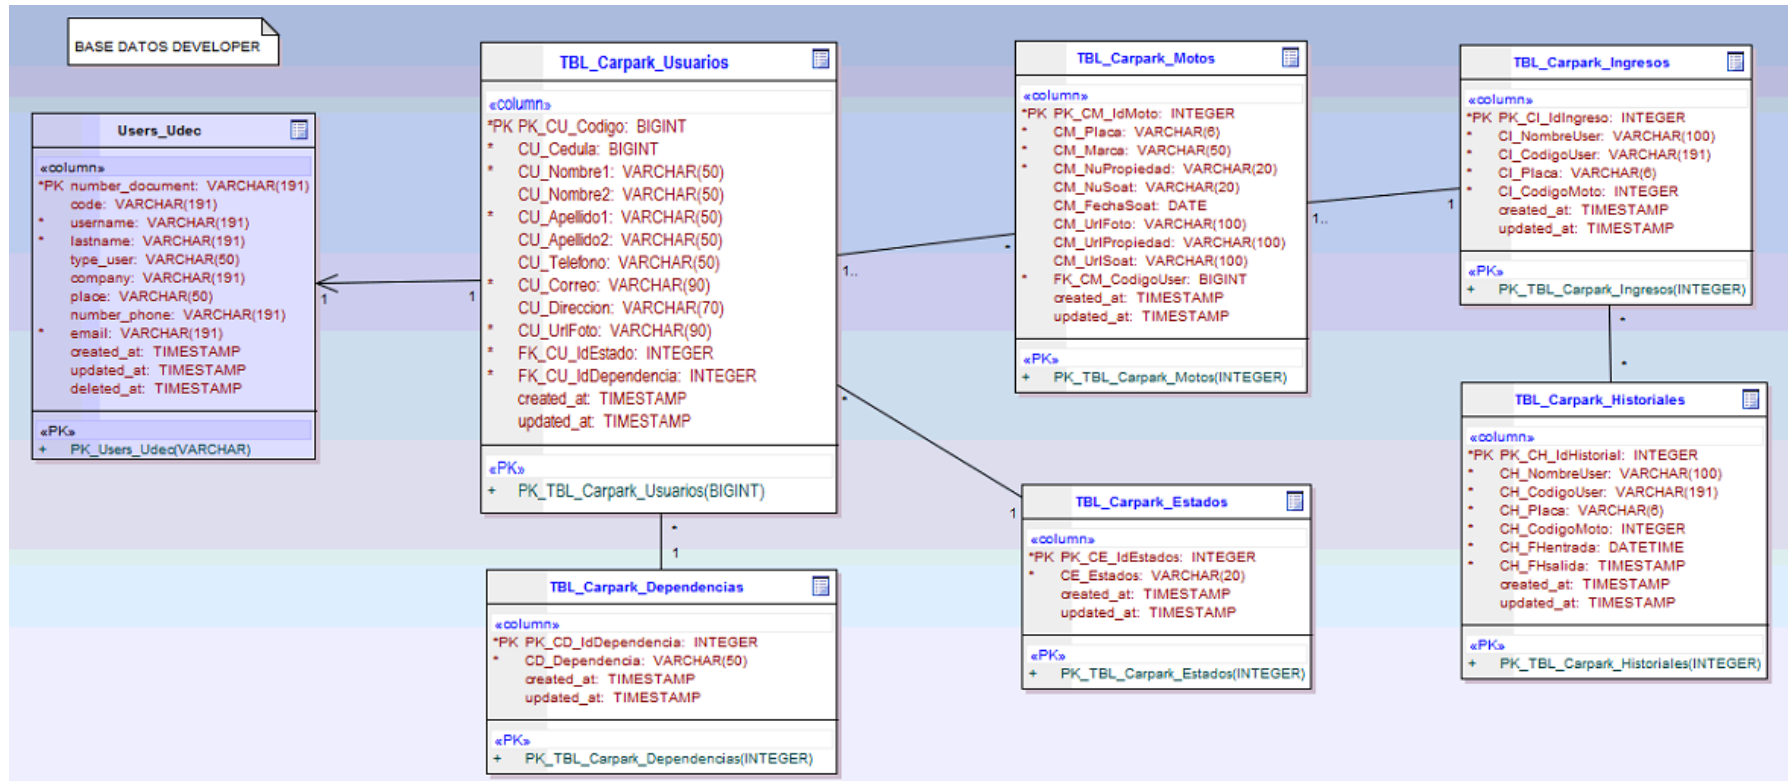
BASE DATOS DEVELOPER

Users_Udec

«column»
*PK number_document: VARCHAR(191)
code: VARCHAR(191)
* username: VARCHAR(191)
* lastname: VARCHAR(191)
type_user: VARCHAR(50)
company: VARCHAR(191)
place: VARCHAR(50)
number_phone: VARCHAR(191)
* email: VARCHAR(191)
created_at: TIMESTAMP
updated_at: TIMESTAMP
deleted_at: TIMESTAMP

«PK»
+ PK_Users_Udec(VARCHAR)

TBL_Carpark_Usuarios

«column»
*PK PK_CU_Codigo: BIGINT
* CU_Cedula: BIGINT
* CU_Nombre1: VARCHAR(50)
CU_Nombre2: VARCHAR(50)
* CU_Apellido1: VARCHAR(50)
CU_Apellido2: VARCHAR(50)
CU_Telefono: VARCHAR(50)
* CU_Correo: VARCHAR(90)
CU_Direccion: VARCHAR(70)
* CU_UrlFoto: VARCHAR(90)
* FK_CU_IdEstado: INTEGER
* FK_CU_IdDependencia: INTEGER
created_at: TIMESTAMP
updated_at: TIMESTAMP

«PK»
+ PK_TBL_Carpark_Usuarios(BIGINT)

TBL_Carpark_Motos

«column»
*PK PK_CM_IdMoto: INTEGER
* CM_Placa: VARCHAR(6)
* CM_Marca: VARCHAR(50)
* CM_NuPropiedad: VARCHAR(20)
CM_NuSoat: VARCHAR(20)
CM_FechaSoat: DATE
CM_UrlFoto: VARCHAR(100)
CM_UrlPropiedad: VARCHAR(100)
CM_UrlSoat: VARCHAR(100)
* FK_CM_CodigoUser: BIGINT
created_at: TIMESTAMP
updated_at: TIMESTAMP

«PK»
+ PK_TBL_Carpark_Motos(INTEGER)

TBL_Carpark_Ingresos

«column»
*PK PK_CI_IdIngreso: INTEGER
* CI_NombreUser: VARCHAR(100)
* CI_CodigoUser: VARCHAR(191)
* CI_Placa: VARCHAR(6)
* CI_CodigoMoto: INTEGER
created_at: TIMESTAMP
updated_at: TIMESTAMP

«PK»
+ PK_TBL_Carpark_Ingresos(INTEGER)

TBL_Carpark_Historiales

«column»
*PK PK_CH_IdHistorial: INTEGER
* CH_NombreUser: VARCHAR(100)
* CH_CodigoUser: VARCHAR(191)
* CH_Placa: VARCHAR(6)
* CH_CodigoMoto: INTEGER
* CH_FHentrada: DATETIME
* CH_FHsalida: TIMESTAMP
created_at: TIMESTAMP
updated_at: TIMESTAMP

«PK»
+ PK_TBL_Carpark_Historiales(INTEGER)

TBL_Carpark_Estados

«column»
*PK PK_CE_IdEstados: INTEGER
* CE_Estados: VARCHAR(20)
created_at: TIMESTAMP
updated_at: TIMESTAMP

«PK»
+ PK_TBL_Carpark_Estados(INTEGER)

TBL_Carpark_Dependencias

«column»
*PK PK_CD_IdDependencia: INTEGER
* CD_Dependencia: VARCHAR(50)
created_at: TIMESTAMP
updated_at: TIMESTAMP

«PK»
+ PK_TBL_Carpark_Dependencias(INTEGER)

1 1 1.. * 1.. 1 * * * 1 * 1